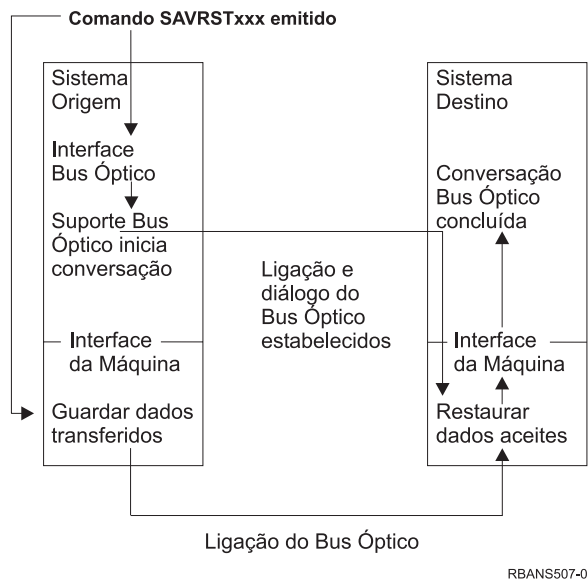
Comando SAVRSTxxx emitido

Sistema Origem

Interface Bus Óptico

Suporte Bus Óptico inicia conversação

Interface da Máquina

Guardar dados transferidos

Ligação e diálogo do Bus Óptico estabelecidos

Sistema Destino

Conversação Bus Óptico concluída

Interface da Máquina

Restaurar dados aceites

Ligação do Bus Óptico

RBANS507-0